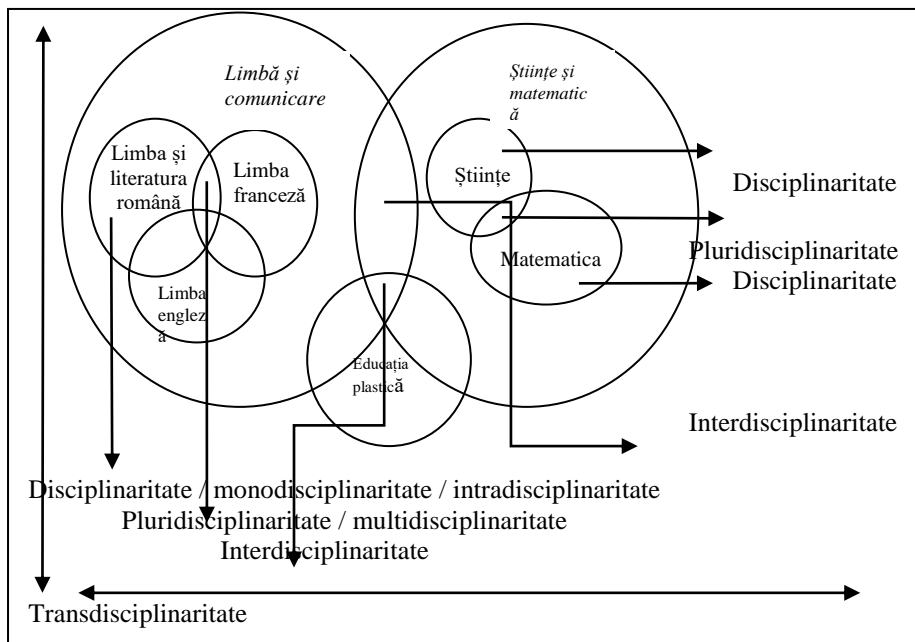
Limbă și comunicare

Științe și matematică

Limba și literatura română

Limba franceză

Limba engleză

Științe

Matematica

Educația plastică

Disciplinaritate

Pluridisciplinaritate

Disciplinaritate

Interdisciplinaritate

Disciplinaritate / monodisciplinaritate / intradisciplinaritate

Pluridisciplinaritate / multidisciplinaritate

Interdisciplinaritate

Transdisciplinaritate